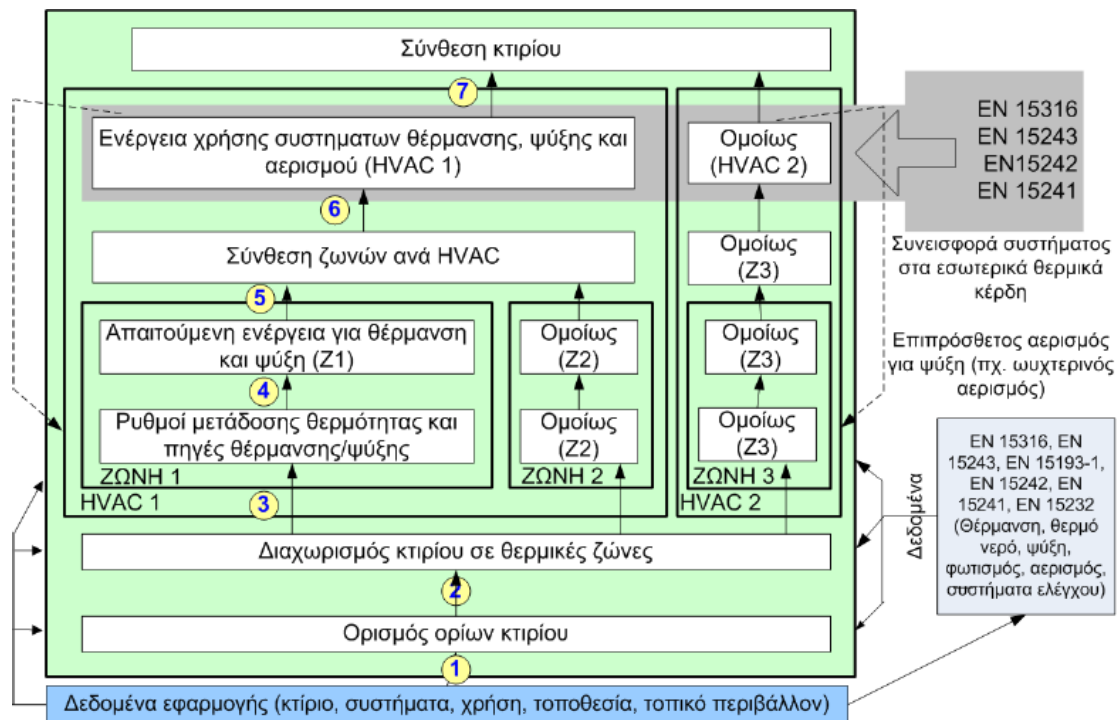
Σύνθεση κτιρίου

7

Ενέργεια χρήσης συστηματων θέρμανσης, ψύξης και αερισμού (HVAC 1)

Ομοίως (HVAC 2)

EN 15316
EN 15243
EN15242
EN 15241

6

Σύνθεση ζωνών ανά HVAC

Ομοίως (Z3)

Συνεισφορά συστήματος στα εσωτερικά θερμικά κέρδη

5

Απαιτούμενη ενέργεια για θέρμανση και ψύξη (Z1)

Ομοίως (Z2)

Ομοίως (Z3)

Επιπρόσθετος αερισμός για ψύξη (πχ. ψυχτερινός αερισμός)

4

Ρυθμοί μετάδοσης θερμότητας και πηγές θέρμανσης/ψύξης

Ομοίως (Z2)

Ομοίως (Z3)

ΖΩΝΗ 1

ΖΩΝΗ 2

ΖΩΝΗ 3

HVAC 1

3

HVAC 2

EN 15316, EN 15243, EN 15193-1, EN 15242, EN 15241, EN 15232 (Θέρμανση, θερμό νερό, ψύξη, φωτισμός, αερισμός, συστήματα ελέγχου)

Δεδομένα

Διαχωρισμός κτιρίου σε θερμικές ζώνες

2

Ορισμός ορίων κτιρίου

1

Δεδομένα εφαρμογής (κτίριο, συστήματα, χρήση, τοποθεσία, τοπικό περιβάλλον)